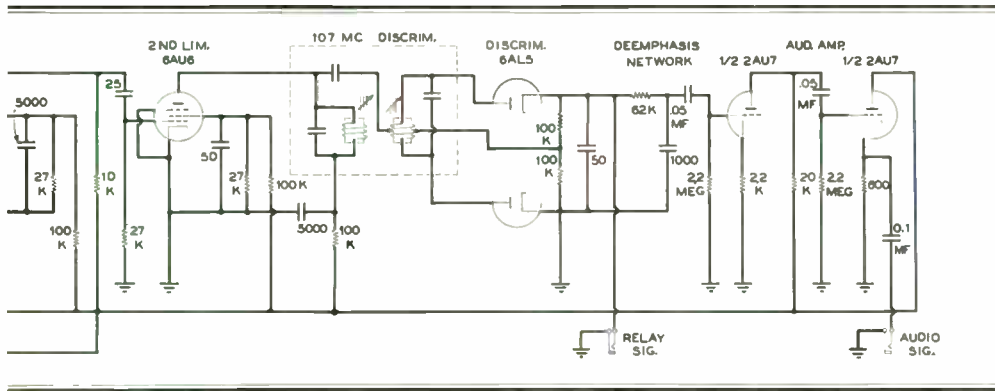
2ND LIM.
6AU6

107 MC DISCRIM.

DISCRIM.
6AL5

DEEMPHASIS
NETWORK

AUD. AMP.
1/2 2AU7

1/2 2AU7

5000
25
27 K
10 K
100 K
27 K
50
27 K
100 K
5000
100 K
100 K
100 K
50
62K
.05 MF
1000
2.2 MEG
2.2 K
.05 MF
20 K
2.2 MEG
600
0.1 MF

RELAY SIG.

AUDIO SIG.